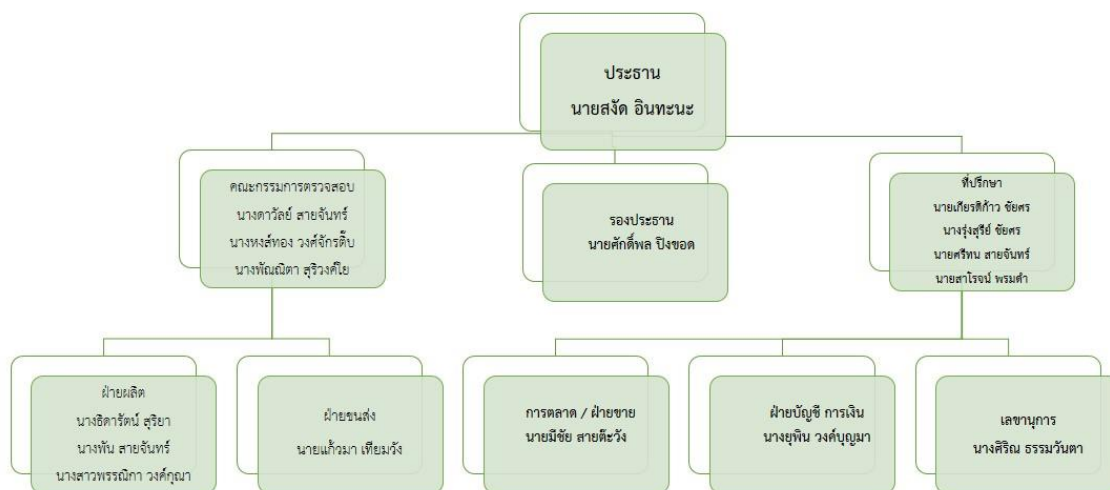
ประธาน
นายสงัด อินทะนะ

คณะกรรมการตรวจสอบ
นางดาวัลย์ สายจันทร์
นางหงส์ทอง วงศ์จักรติ๊บ
นางพัณณิตา สุริวงค์โย

รองประธาน
นายศักดิ์พล ปิงชอด

ที่ปรึกษา
นายเกียรติก้าว ชัยศร
นางรุ่งสุรีย์ ชัยศร
นายศรีทน สายจันทร์
นายสาโรจน์ พรมคำ

ฝ่ายผลิต
นางธิดารัตน์ สุริยา
นางพัน สายจันทร์
นางสาวพรรณิกา วงค์กูณา

ฝ่ายขนส่ง
นายแก้วมา เทียมวัง

การตลาด / ฝ่ายขาย
นายมีชัย สายต๊ะวัง

ฝ่ายบัญชี การเงิน
นางยุพิน วงค์บุญมา

เลขานุการ
นางศิริณ ธรรมวันตา